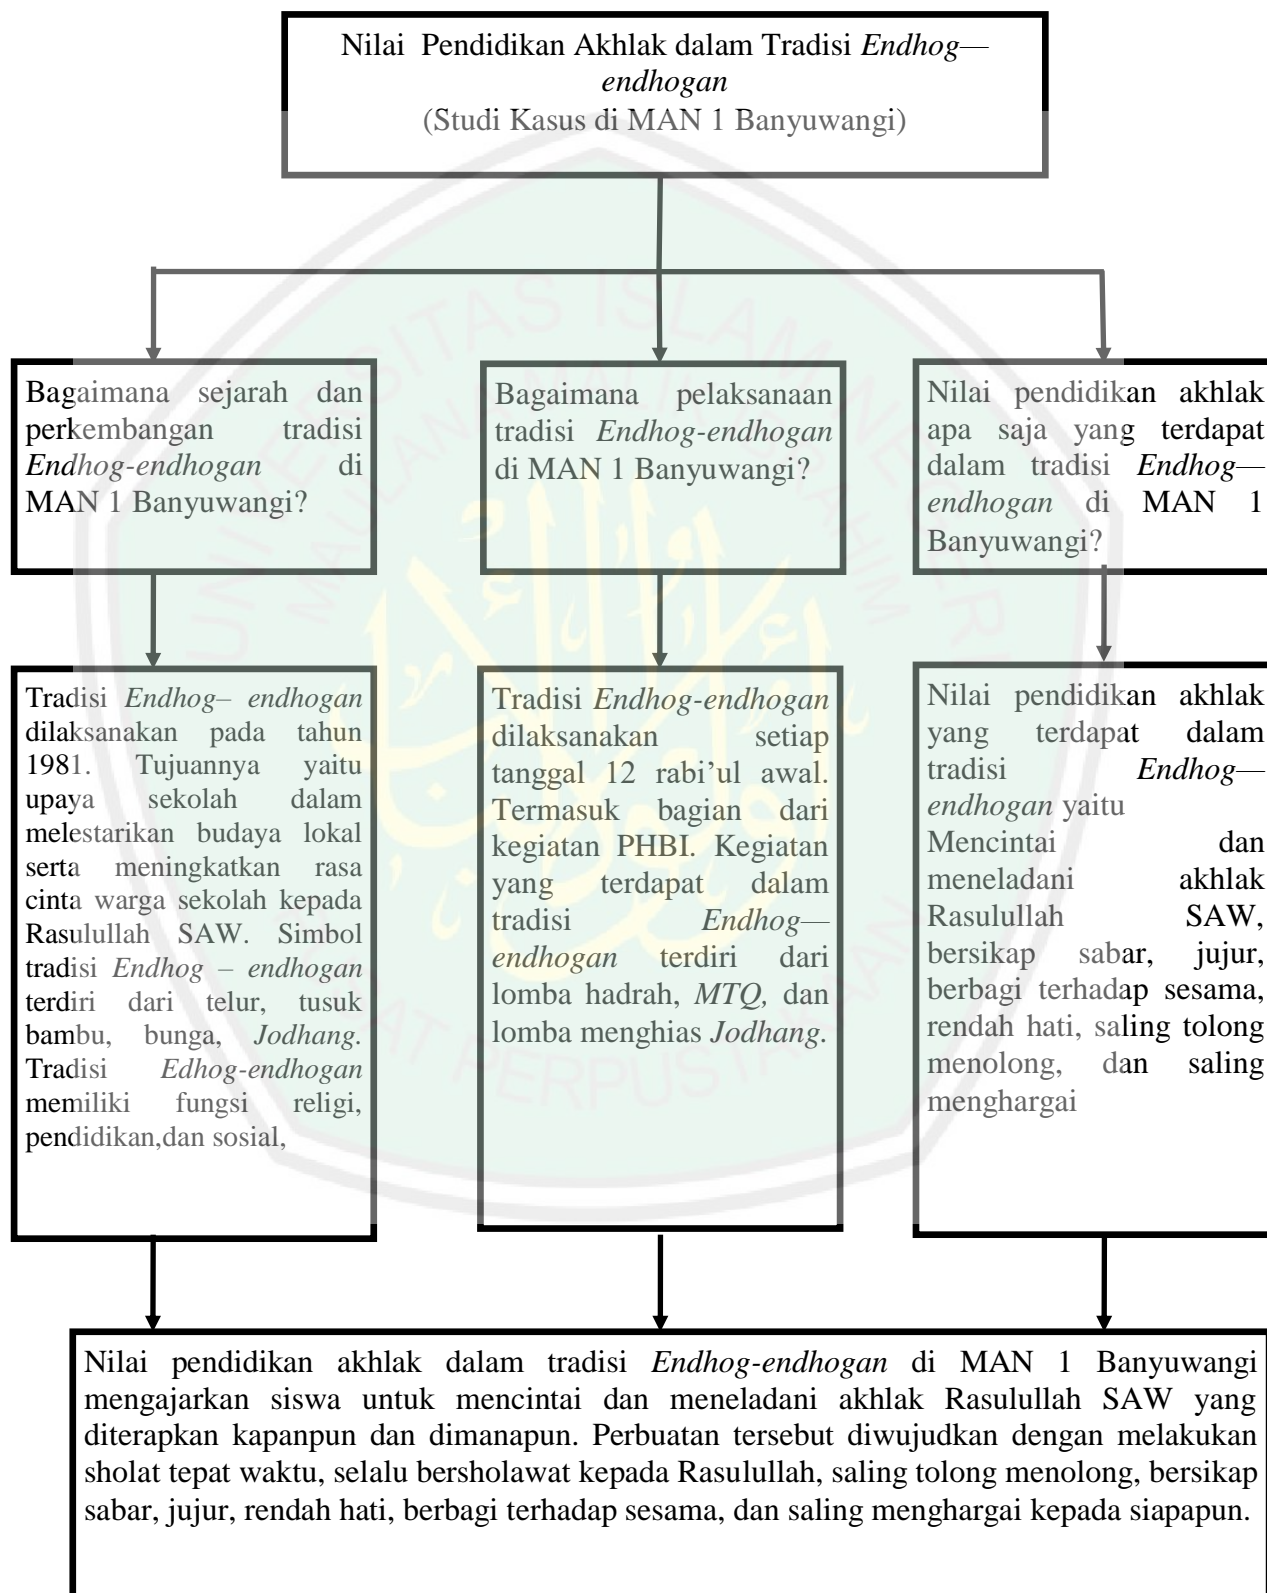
Nilai Pendidikan Akhlak dalam Tradisi *Endhog—endhogan*
(Studi Kasus di MAN 1 Banyuwangi)

Bagaimana sejarah dan perkembangan tradisi *Endhog-endhogan* di MAN 1 Banyuwangi?

Bagaimana pelaksanaan tradisi *Endhog-endhogan* di MAN 1 Banyuwangi?

Nilai pendidikan akhlak apa saja yang terdapat dalam tradisi *Endhog—endhogan* di MAN 1 Banyuwangi?

Tradisi *Endhog– endhogan* dilaksanakan pada tahun 1981. Tujuannya yaitu upaya sekolah dalam melestarikan budaya lokal serta meningkatkan rasa cinta warga sekolah kepada Rasulullah SAW. Simbol tradisi *Endhog – endhogan* terdiri dari telur, tusuk bambu, bunga, *Jodhang*. Tradisi *Edhog-endhogan* memiliki fungsi religi, pendidikan,dan sosial,

Tradisi *Endhog-endhogan* dilaksanakan setiap tanggal 12 rabi'ul awal. Termasuk bagian dari kegiatan PHBI. Kegiatan yang terdapat dalam tradisi *Endhog—endhogan* terdiri dari lomba hadrah, *MTQ,* dan lomba menghias *Jodhang*.

Nilai pendidikan akhlak yang terdapat dalam tradisi *Endhog—endhogan* yaitu Mencintai dan meneladani akhlak Rasulullah SAW, bersikap sabar, jujur, berbagi terhadap sesama, rendah hati, saling tolong menolong, dan saling menghargai

Nilai pendidikan akhlak dalam tradisi *Endhog-endhogan* di MAN 1 Banyuwangi mengajarkan siswa untuk mencintai dan meneladani akhlak Rasulullah SAW yang diterapkan kapanpun dan dimanapun. Perbuatan tersebut diwujudkan dengan melakukan sholat tepat waktu, selalu bersholawat kepada Rasulullah, saling tolong menolong, bersikap sabar, jujur, rendah hati, berbagi terhadap sesama, dan saling menghargai kepada siapapun.